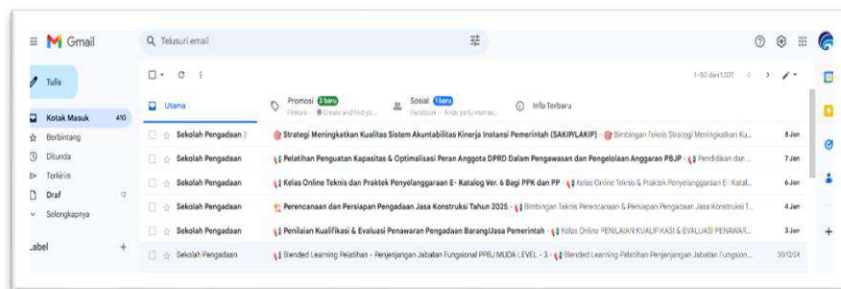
Gmail

Telusuri email

Tulis

Kotak Masuk 410
Berbintang
Ditunda
Terkirim
Draf
Selengkapnya

Label +

1-50 dari 1.027

Utama
Promosi 3 baru
Fitmore · Create and find yo...
Sosial 1 baru
Facebook · Anda punya memo...
Info Terbaru

Sekolah Pengadaan 2 — Strategi Meningkatkan Kualitas Sistem Akuntabilitas Kinerja Instansi Pemerintah (SAKIP/LAKIP) - Bimbingan Teknis Strategi Meningkatkan Ku... 8 Jan
Sekolah Pengadaan — Pelatihan Penguatan Kapasitas & Optimalisasi Peran Anggota DPRD Dalam Pengawasan dan Pengelolaan Anggaran PBJP - Pendidikan dan ... 7 Jan
Sekolah Pengadaan — Kelas Online Teknis dan Praktek Penyelenggaraan E- Katalog Ver. 6 Bagi PPK dan PP - Kelas Online Teknis & Praktek Penyelenggaraan E- Katal... 6 Jan
Sekolah Pengadaan — Perencanaan dan Persiapan Pengadaan Jasa Konstruksi Tahun 2025 - Bimbingan Teknis Perencanaan & Persiapan Pengadaan Jasa Konstruksi T... 4 Jan
Sekolah Pengadaan — Penilaian Kualifikasi & Evaluasi Penawaran Pengadaan Barang/Jasa Pemerintah - Kelas Online PENILAIAN KUALIFIKASI & EVALUASI PENAWAR... 3 Jan
Sekolah Pengadaan — Blended Learning Pelatihan - Penjenjangan Jabatan Fungsional PPBJ MUDA LEVEL - 3 - Blended Learning Pelatihan Penjenjangan Jabatan Fungsion... 30/12/24